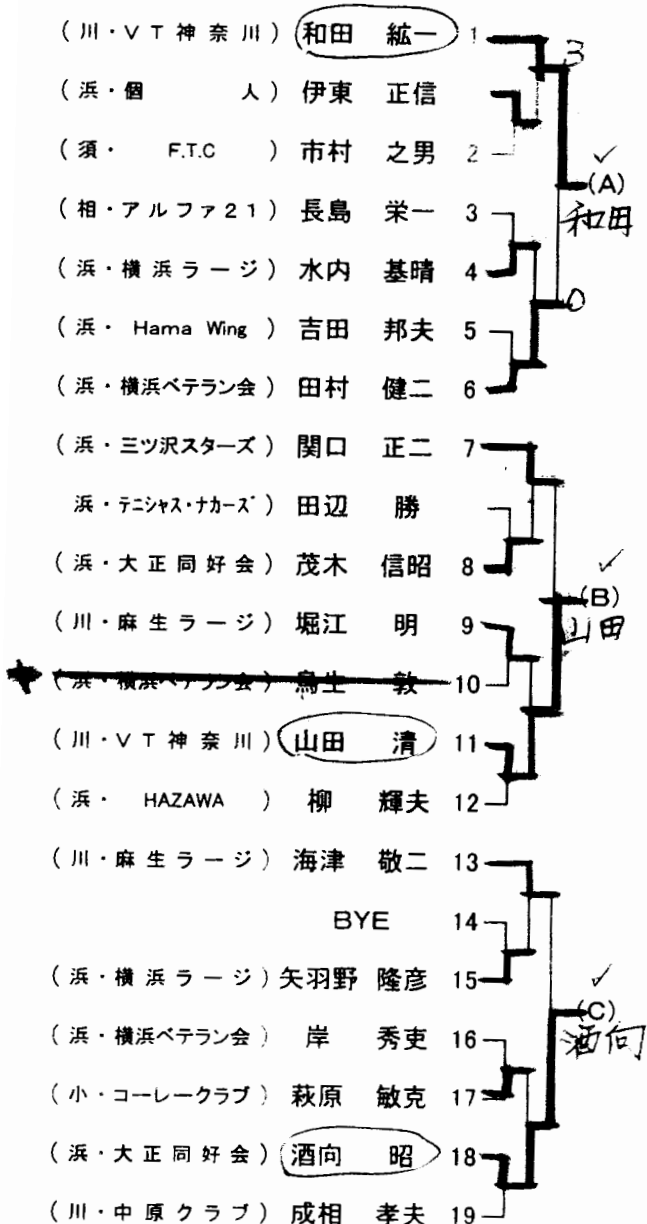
（川・ＶＴ神奈川）和田　紘一 1
（浜・個　　人）伊東　正信
（須・　F.T.C　）市村　之男 2
（相・アルファ21）長島　栄一 3
（浜・横浜ラージ）水内　基晴 4
（浜・ Hama Wing ）吉田　邦夫 5
（浜・横浜ベテラン会）田村　健二 6
（浜・三ツ沢スターズ）関口　正二 7
浜・テニシャス・ナカーズ）田辺　勝
（浜・大正同好会）茂木　信昭 8
（川・麻生ラージ）堀江　明 9
（浜・横浜ベテラン会）鳥生　敦 10
（川・ＶＴ神奈川）山田　清 11
（浜・ HAZAWA ）柳　輝夫 12
（川・麻生ラージ）海津　敬二 13
BYE 14
（浜・横浜ラージ）矢羽野　隆彦 15
（浜・横浜ベテラン会）岸　秀吏 16
（小・コーレークラブ）萩原　敏克 17
（浜・大正同好会）酒向　昭 18
（川・中原クラブ）成相　孝夫 19
3
✓
(A)
和田
0
✓
(B)
山田
✓
(C)
酒向